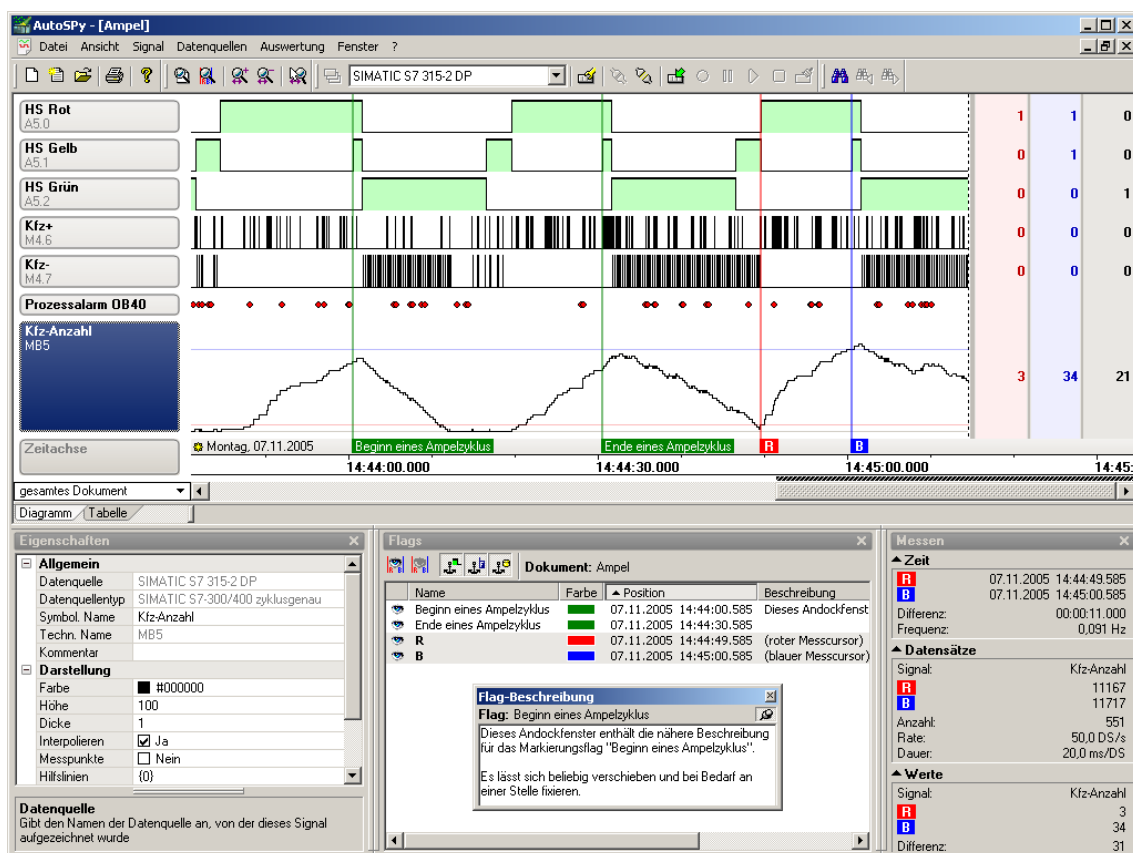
AutoSPy - [Ampel]

Datei Ansicht Signal Datenquellen Auswertung Fenster ?

SIMATIC S7 315-2 DP

HS Rot
A5.0

HS Gelb
A5.1

HS Grün
A5.2

Kfz+
M4.6

Kfz-
M4.7

Prozessalarm OB40

Kfz-Anzahl
MB5

Zeitachse

| 1 | 1 | 0 |
|---|---|---|
| 0 | 1 | 0 |
| 0 | 0 | 1 |
| 0 | 0 | 0 |
| 0 | 0 | 0 |
| 3 | 34 | 21 |

Montag, 07.11.2005 Beginn eines Ampelzyklus Ende eines Ampelzyklus R B

14:44:00.000 14:44:30.000 14:45:00.000 14:45:

gesamtes Dokument

Diagramm Tabelle

Eigenschaften

Allgemein
| Datenquelle | SIMATIC S7 315-2 DP |
|---|---|
| Datenquellentyp | SIMATIC S7-300/400 zyklusgenau |
| Symbol. Name | Kfz-Anzahl |
| Techn. Name | MB5 |
| Kommentar | |

Darstellung
| Farbe | #000000 |
|---|---|
| Höhe | 100 |
| Dicke | 1 |
| Interpolieren | Ja |
| Messpunkte | Nein |
| Hilfslinien | {0} |

Datenquelle
Gibt den Namen der Datenquelle an, von der dieses Signal aufgezeichnet wurde

Flags

Dokument: Ampel

| Name | Farbe | Position | Beschreibung |
|---|---|---|---|
| Beginn eines Ampelzyklus | | 07.11.2005 14:44:00.585 | Dieses Andockfenst |
| Ende eines Ampelzyklus | | 07.11.2005 14:44:30.585 | |
| R | | 07.11.2005 14:44:49.585 | (roter Messcursor) |
| B | | 07.11.2005 14:45:00.585 | (blauer Messcursor) |

Flag-Beschreibung
Flag: Beginn eines Ampelzyklus
Dieses Andockfenster enthält die nähere Beschreibung für das Markierungsflag "Beginn eines Ampelzyklus".

Es lässt sich beliebig verschieben und bei Bedarf an einer Stelle fixieren.

Messen

Zeit
R 07.11.2005 14:44:49.585
B 07.11.2005 14:45:00.585
Differenz: 00:00:11.000
Frequenz: 0,091 Hz

Datensätze
Signal: Kfz-Anzahl
R 11167
B 11717
Anzahl: 551
Rate: 50,0 DS/s
Dauer: 20,0 ms/DS

Werte
Signal: Kfz-Anzahl
R 3
B 34
Differenz: 31